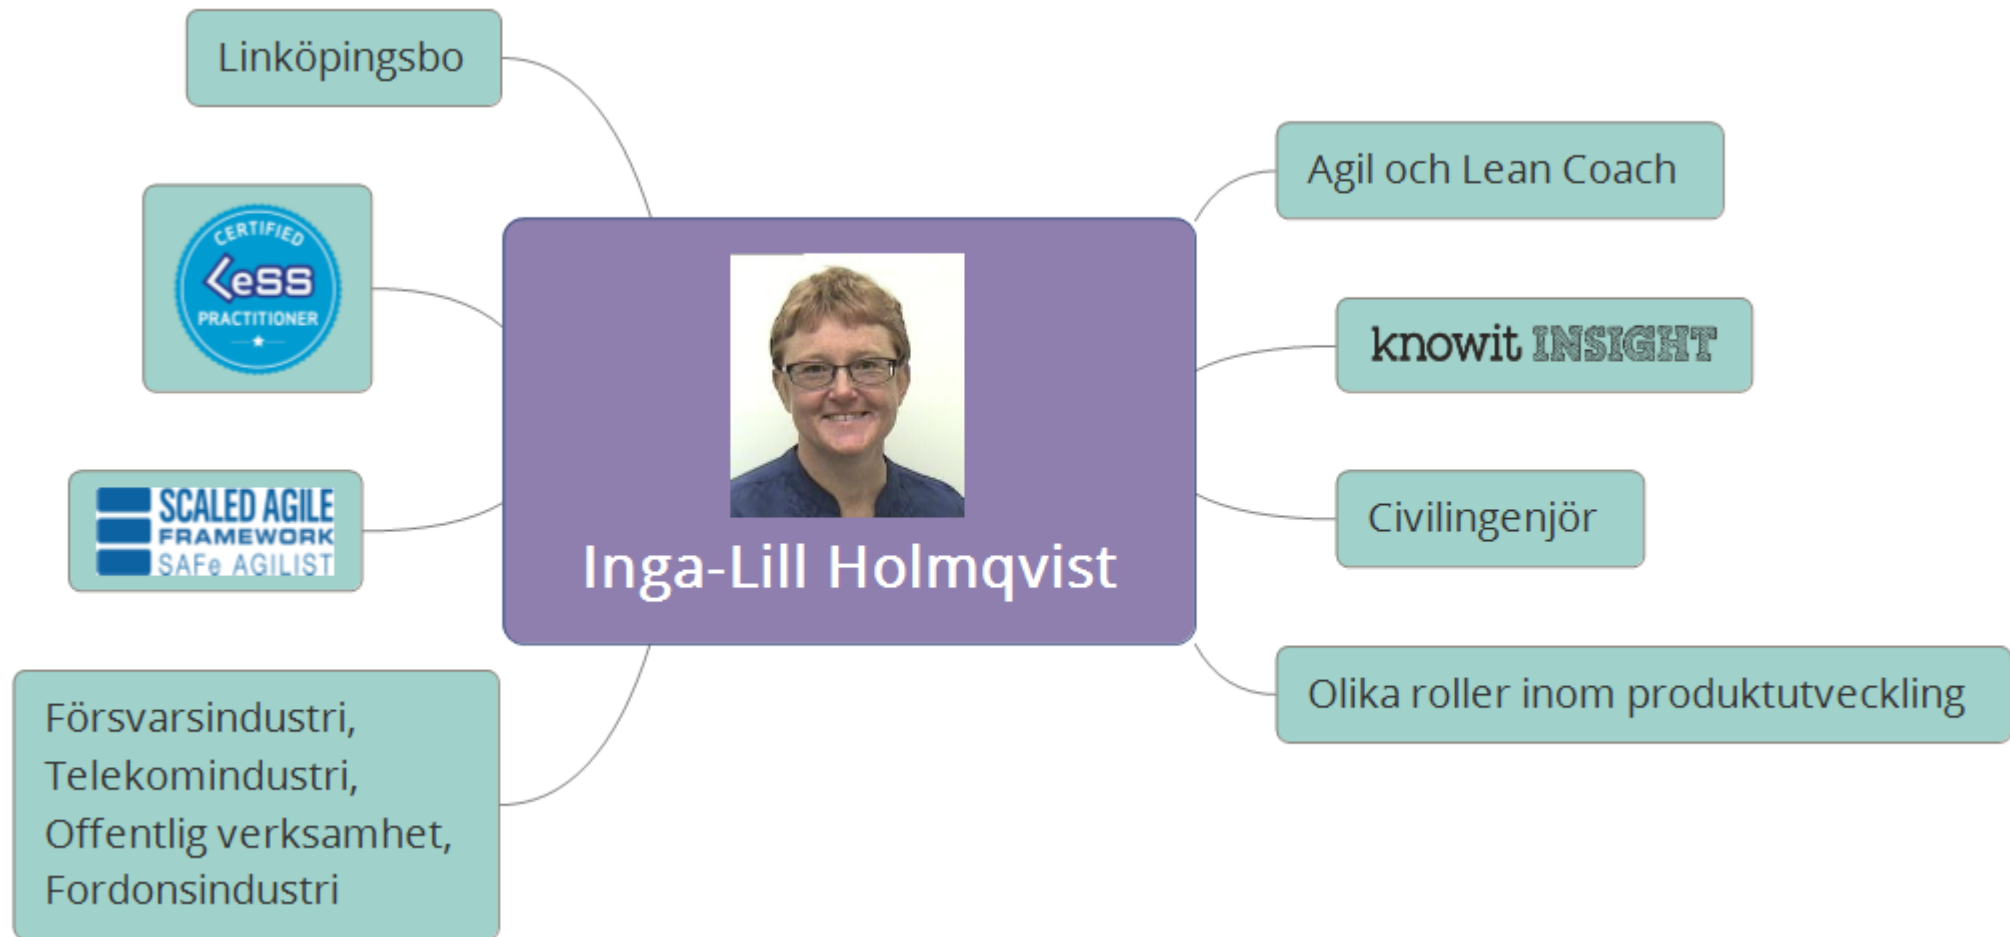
Linköpingsbo

CERTIFIED
LeSS
PRACTITIONER

SCALED AGILE
FRAMEWORK
SAFe AGILIST

Försvarsindustri,
Telekomindustri,
Offentlig verksamhet,
Fordonsindustri

Inga-Lill Holmqvist

Agil och Lean Coach

knowit INSIGHT

Civilingenjör

Olika roller inom produktutveckling